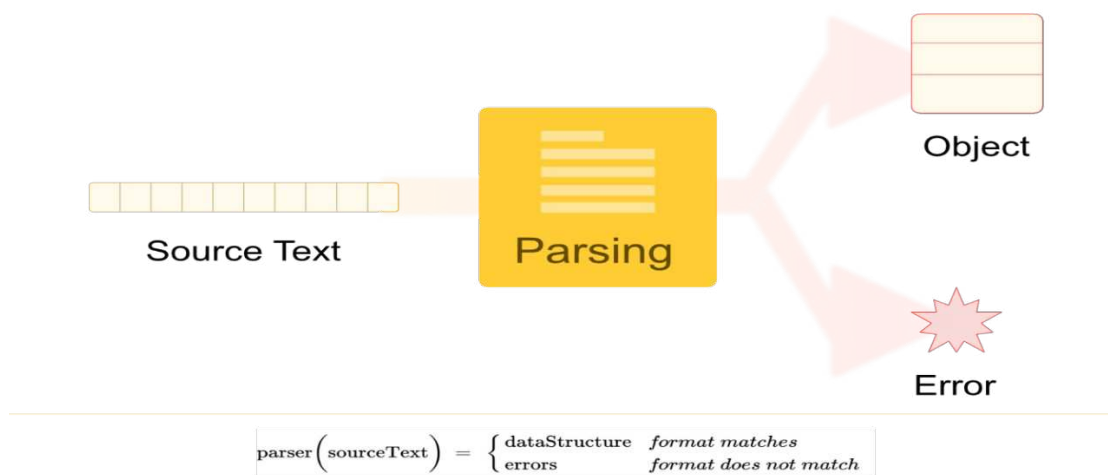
Object

Source Text

Parsing

Error

$\text{parser}\left(\text{sourceText}\right) = \begin{cases} \text{dataStructure} & \textit{format matches} \\ \text{errors} & \textit{format does not match} \end{cases}$